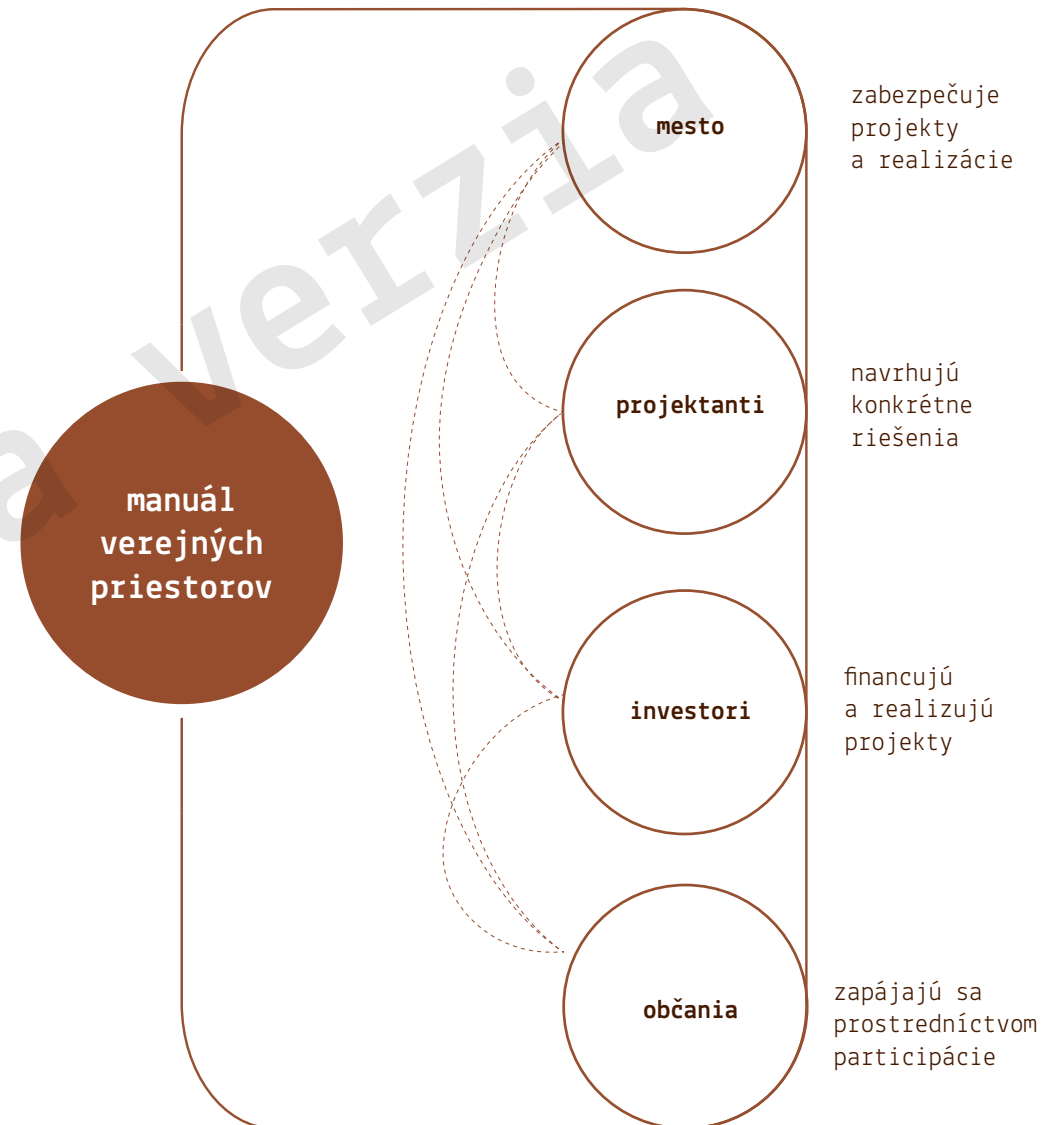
a verzia

mesto

zabezpečuje projekty a realizácie

projektanti

navrhujú konkrétne riešenia

manuál verejných priestorov

investori

financujú a realizujú projekty

občania

zapájajú sa prostredníctvom participácie